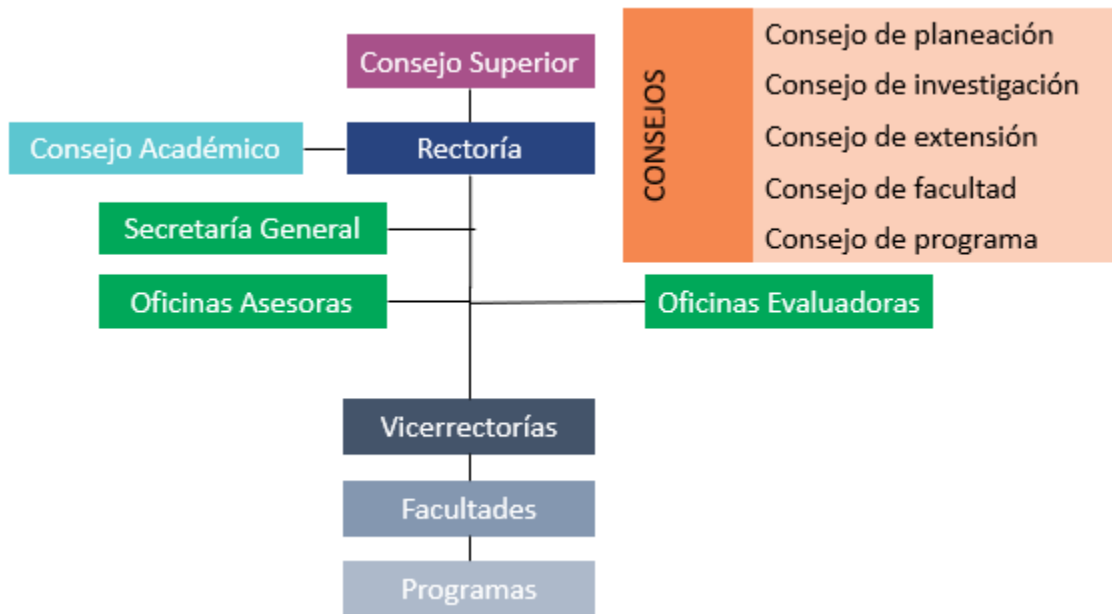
Consejo Superior

Consejo Académico

Rectoría

Secretaría General

Oficinas Asesoras

Oficinas Evaluadoras

Vicerrectorías

Facultades

Programas

CONSEJOS

Consejo de planeación
Consejo de investigación
Consejo de extensión
Consejo de facultad
Consejo de programa